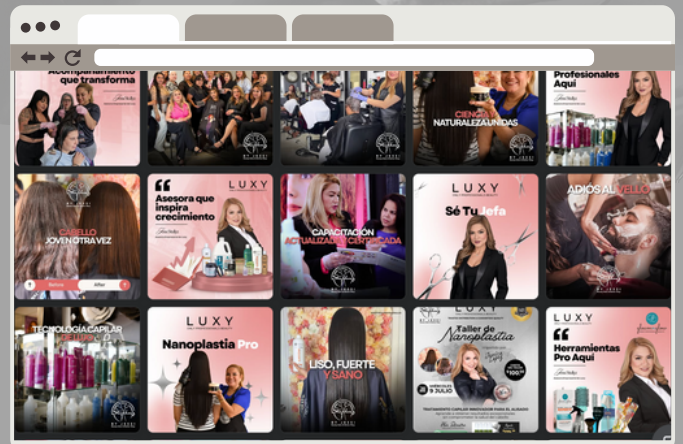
Acompañamiento que transforma

CIENCIA NATURALEZA UNIDAS

Profesionales Aquí

CABELLO JOVEN OTRA VEZ

Before

After

LUXY

Asesora que inspira crecimiento

CAPACITACIÓN ACTUALIZADA Y CERTIFICADA

LUXY

Sé Tu Jefa

ADIÓS AL VELLO

TECNOLOGÍA CAPILAR

LUXY

Nanoplastia Pro

LISO, FUERTE Y SANO

LUXY

Taller de Nanoplastia

9 JULIO

LUXY

Herramientas Pro Aquí